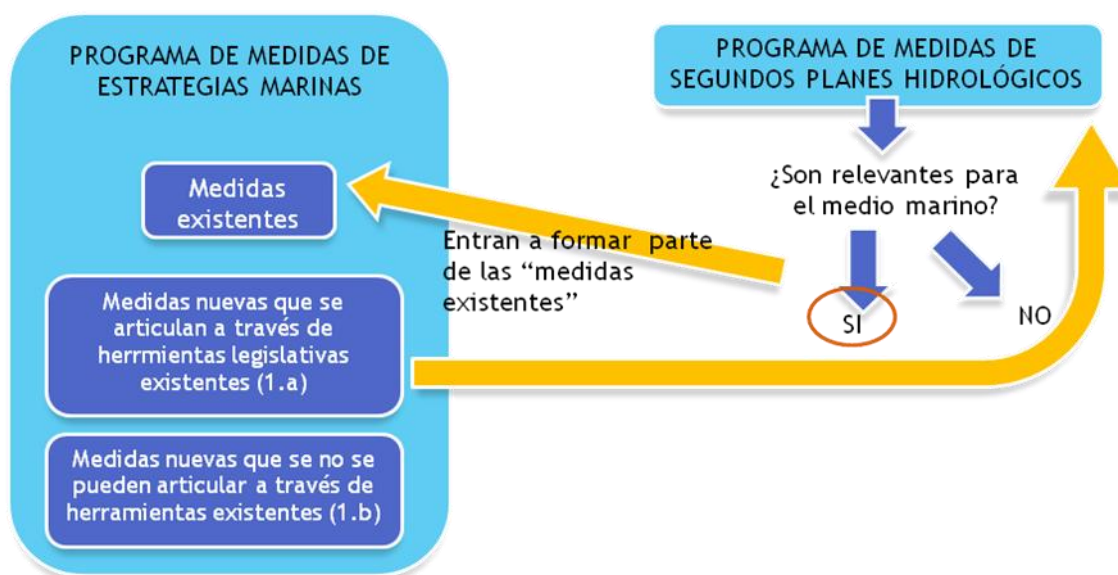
PROGRAMA DE MEDIDAS DE ESTRATEGIAS MARINAS

Medidas existentes

Medidas nuevas que se articulan a través de herrmientas legislativas existentes (1.a)

Medidas nuevas que se no se pueden articular a través de herramientas existentes (1.b)

PROGRAMA DE MEDIDAS DE SEGUNDOS PLANES HIDROLÓGICOS

¿Son relevantes para el medio marino?

Entran a formar parte de las “medidas existentes”

SI

NO